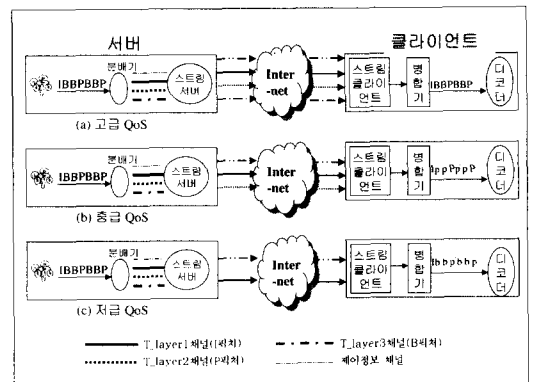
서버

클라이언트

IBBPBBP

분배기

스트림 서버

Inter-net

스트림 클라이언트

병합기

IBBPBBP

디코더

(a) 고급 QoS

IBBPBBP

분배기

스트림 서버

Inter-net

스트림 클라이언트

병합기

IppPppP

디코더

(b) 중급 QoS

IBBPBBP

분배기

스트림 서버

Inter-net

스트림 클라이언트

병합기

Ibbpbbp

디코더

(c) 저급 QoS

T_layer1채널(I픽처)

T_layer3채널(B픽처)

T_layer2채널(P픽처)

제어정보 채널